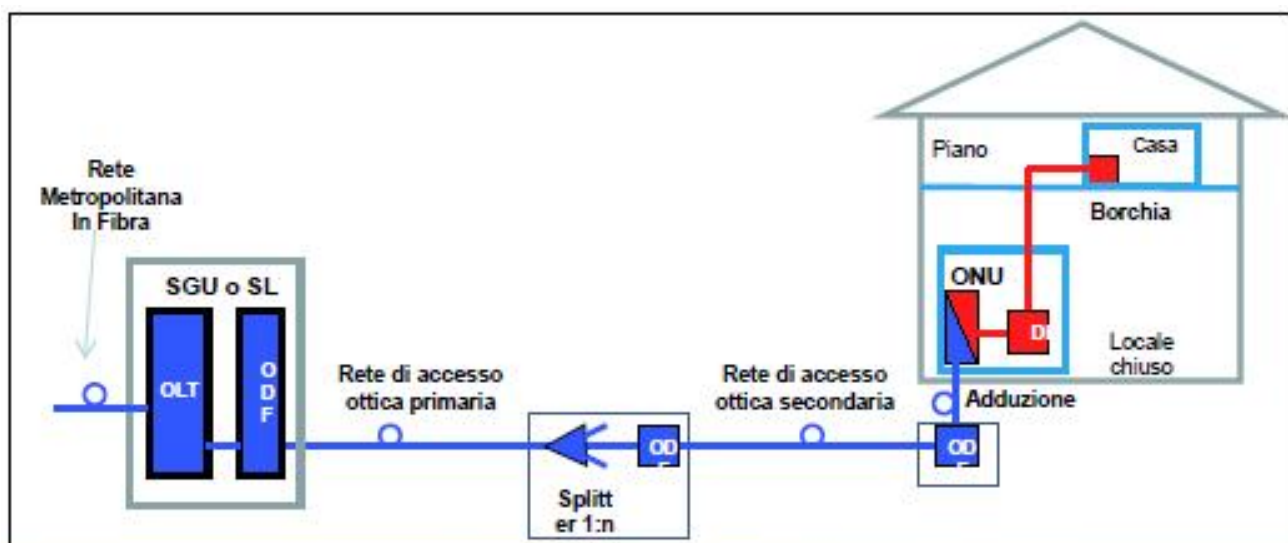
Rete Metropolitana In Fibra

SGU o SL

OLT

O D F

Rete di accesso ottica primaria

Splitt er 1:n

OD F

Rete di accesso ottica secondaria

OD F

Adduzione

ONU

DI

Locale chiuso

Piano

Casa

Borchia